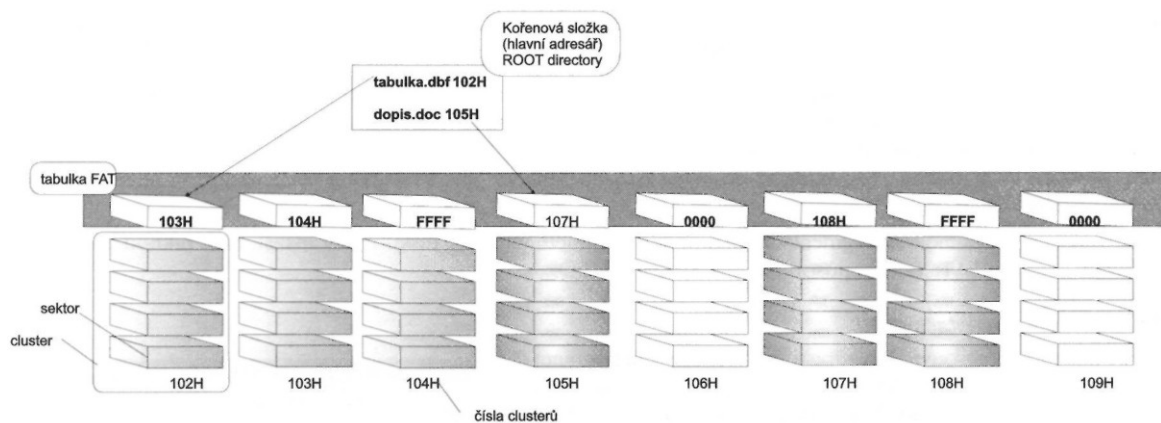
Kořenová složka (hlavní adresář) ROOT directory

tabulka.dbf 102H

dopis.doc 105H

tabulka FAT

103H
104H
FFFF
107H
0000
108H
FFFF
0000

sektor

cluster

102H
103H
104H
105H
106H
107H
108H
109H

čísla clusterů